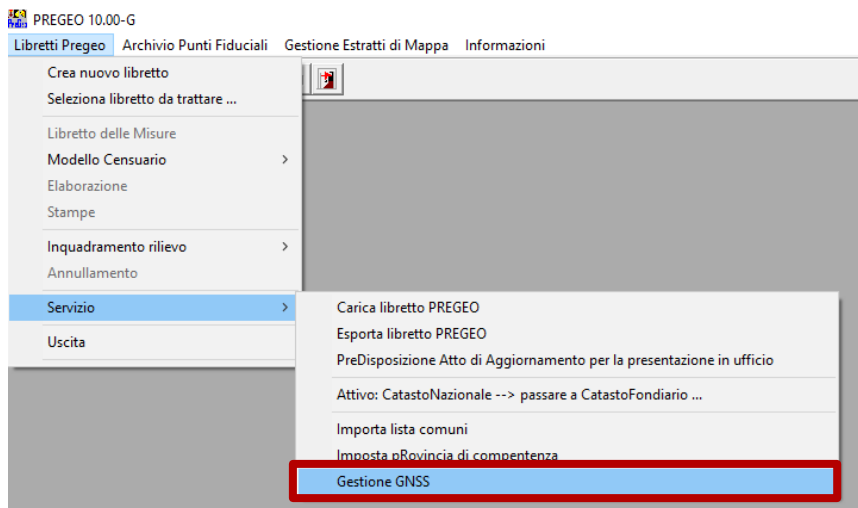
PREGEO 10.00-G

Libretti Pregeo Archivio Punti Fiduciali Gestione Estratti di Mappa Informazioni

Crea nuovo libretto
Seleziona libretto da trattare ...
Libretto delle Misure
Modello Censuario
Elaborazione
Stampe
Inquadramento rilievo
Annullamento
Servizio
Uscita

Carica libretto PREGEO
Esporta libretto PREGEO
PreDisposizione Atto di Aggiornamento per la presentazione in ufficio
Attivo: CatastoNazionale --> passare a CatastoFondiario ...
Importa lista comuni
Imposta pRovincia di compentenza
Gestione GNSS